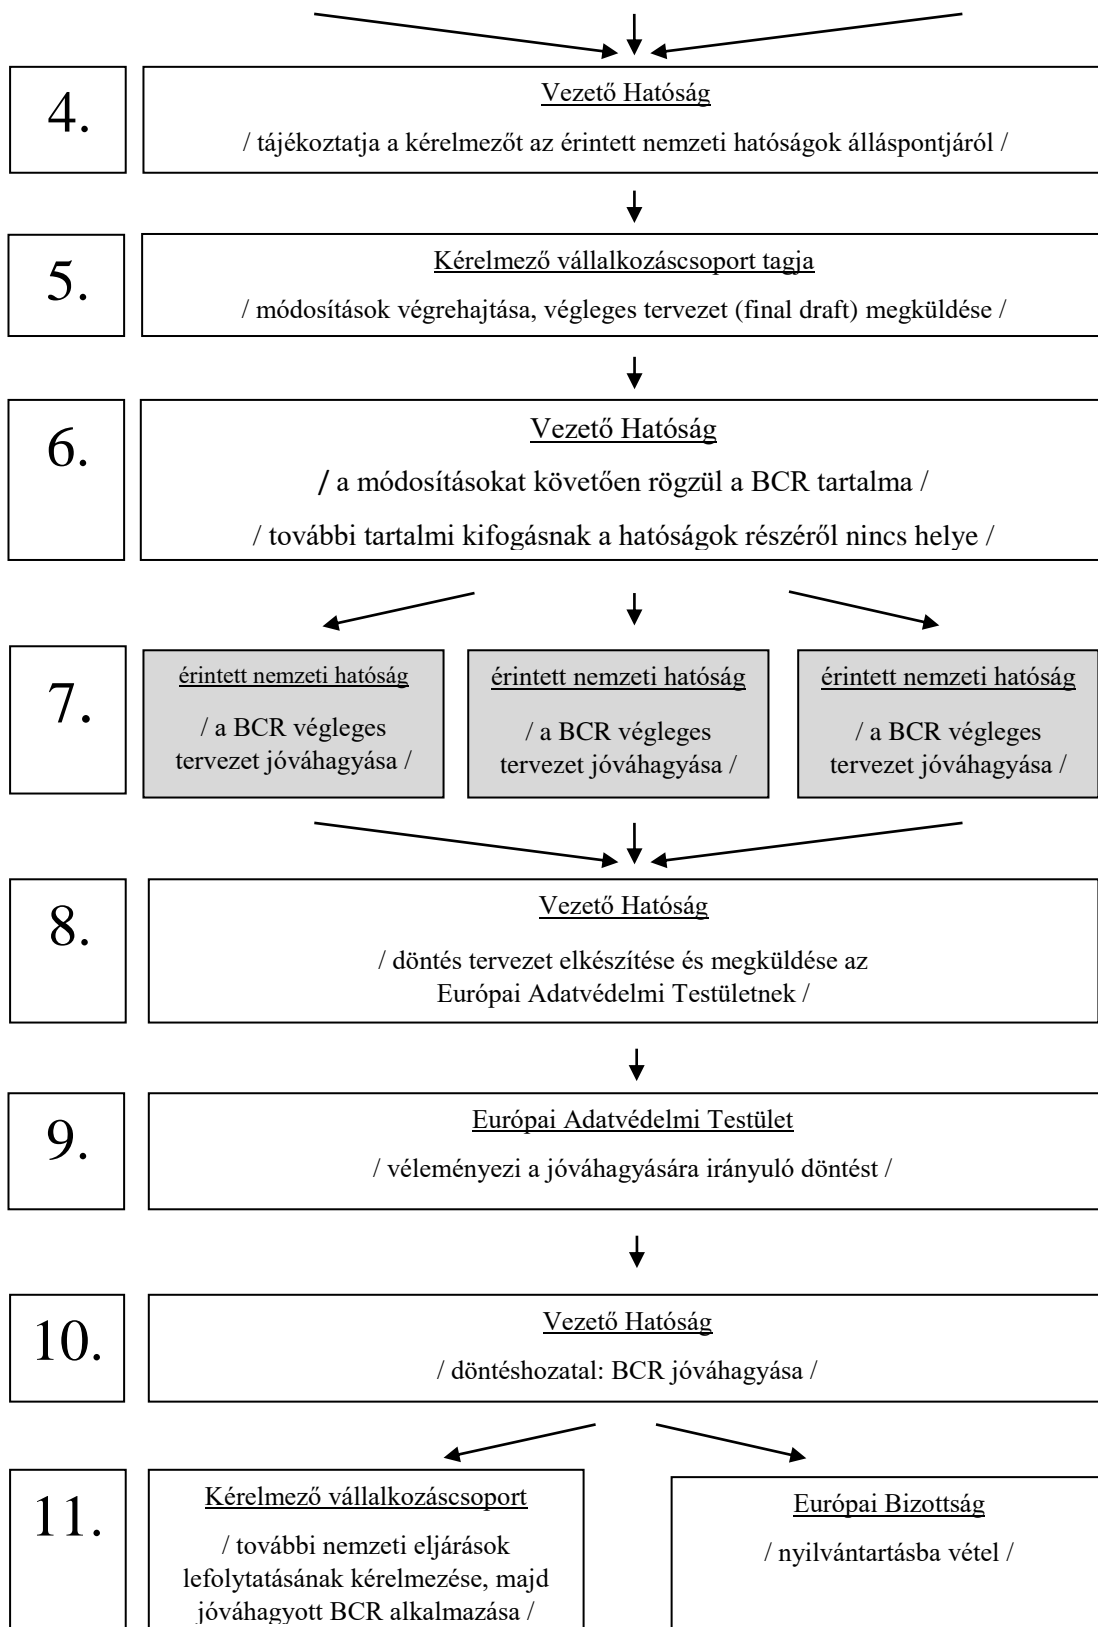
4.

Vezető Hatóság

/ tájékoztatja a kérelmezőt az érintett nemzeti hatóságok álláspontjáról /

5.

Kérelmező vállalkozáscsoport tagja

/ módosítások végrehajtása, végleges tervezet (final draft) megküldése /

6.

Vezető Hatóság

/ a módosításokat követően rögzül a BCR tartalma /

/ további tartalmi kifogásnak a hatóságok részéről nincs helye /

7.

érintett nemzeti hatóság

/ a BCR végleges tervezet jóváhagyása /

érintett nemzeti hatóság

/ a BCR végleges tervezet jóváhagyása /

érintett nemzeti hatóság

/ a BCR végleges tervezet jóváhagyása /

8.

Vezető Hatóság

/ döntés tervezet elkészítése és megküldése az Európai Adatvédelmi Testületnek /

9.

Európai Adatvédelmi Testület

/ véleményezi a jóváhagyására irányuló döntést /

10.

Vezető Hatóság

/ döntéshozatal: BCR jóváhagyása /

11.

Kérelmező vállalkozáscsoport

/ további nemzeti eljárások lefolytatásának kérelmezése, majd jóváhagyott BCR alkalmazása /

Európai Bizottság

/ nyilvántartásba vétel /